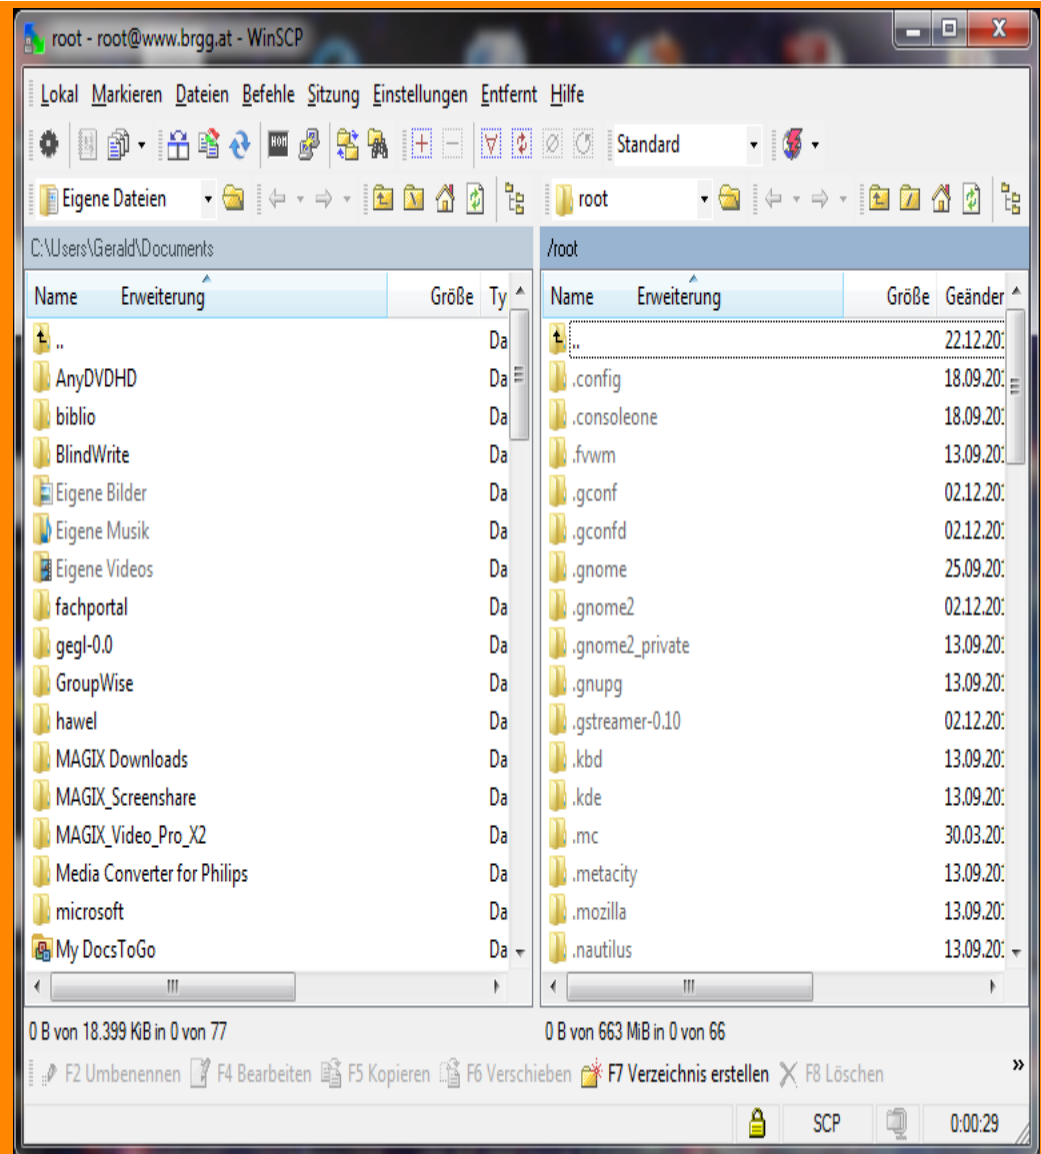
root - root@www.brgg.at - WinSCP

Lokal Markieren Dateien Befehle Sitzung Einstellungen Entfernt Hilfe

Standard

Eigene Dateien

root

C:\Users\Gerald\Documents

/root

| Name | Erweiterung | Größe | Ty |
|---|---|---|---|
| .. | | | Da |
| AnyDVDHD | | | Da |
| biblio | | | Da |
| BlindWrite | | | Da |
| Eigene Bilder | | | Da |
| Eigene Musik | | | Da |
| Eigene Videos | | | Da |
| fachportal | | | Da |
| gegl-0.0 | | | Da |
| GroupWise | | | Da |
| hawel | | | Da |
| MAGIX Downloads | | | Da |
| MAGIX_Screenshare | | | Da |
| MAGIX_Video_Pro_X2 | | | Da |
| Media Converter for Philips | | | Da |
| microsoft | | | Da |
| My DocsToGo | | | Da |

| Name | Erweiterung | Größe | Geänder |
|---|---|---|---|
| .. | | | 22.12.20 |
| .config | | | 18.09.20 |
| .consoleone | | | 18.09.20 |
| .fvwm | | | 13.09.20 |
| .gconf | | | 02.12.20 |
| .gconfd | | | 02.12.20 |
| .gnome | | | 25.09.20 |
| .gnome2 | | | 02.12.20 |
| .gnome2_private | | | 13.09.20 |
| .gnupg | | | 13.09.20 |
| .gstreamer-0.10 | | | 02.12.20 |
| .kbd | | | 13.09.20 |
| .kde | | | 13.09.20 |
| .mc | | | 30.03.20 |
| .metacity | | | 13.09.20 |
| .mozilla | | | 13.09.20 |
| .nautilus | | | 13.09.20 |

0 B von 18.399 KiB in 0 von 77

0 B von 663 MiB in 0 von 66

F2 Umbenennen F4 Bearbeiten F5 Kopieren F6 Verschieben F7 Verzeichnis erstellen F8 Löschen »

SCP 0:00:29